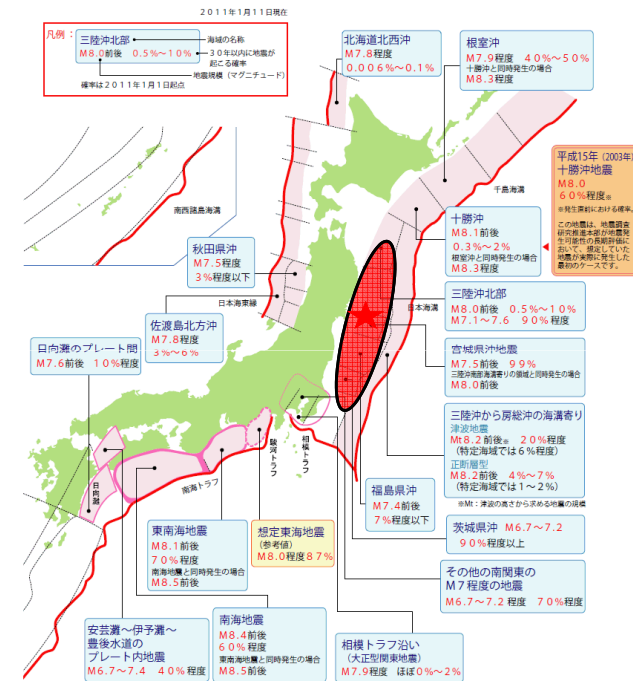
２０１１年１月１１日現在

凡例：
三陸沖北部
M8.0前後　0.5%～10%
海域の名称
３０年以内に地震が起こる確率
地震規模（マグニチュード）
確率は２０１１年１月１日起点

北海道北西沖
M7.8程度
0.006%～0.1%

根室沖
M7.9程度　40%～50%
十勝沖と同時発生の場合
M8.3程度

平成15年（2003年）十勝沖地震
M8.0
60%程度※
※発生直前における確率。
この地震は、地震調査研究推進本部が地震発生可能性の長期評価において、想定していた地震が実際に発生した最初のケースです。

千島海溝

南西諸島海溝

十勝沖
M8.1前後
0.3%～2%
根室沖と同時発生の場合
M8.3程度

秋田県沖
M7.5程度
3%程度以下

日本海東縁

日本海溝

三陸沖北部
M8.0前後　0.5%～10%
M7.1～7.6　90%程度

佐渡島北方沖
M7.8程度
3%～6%

宮城県沖地震
M7.5前後　99%
三陸沖南部海溝寄りの領域と同時発生の場合
M8.0前後

日向灘のプレート間
M7.6前後　10%程度

三陸沖から房総沖の海溝寄り
津波地震
Mt8.2前後※　20%程度
（特定海域では6%程度）
正断層型
M8.2前後　4%～7%
（特定海域では1～2%）
※Mt：津波の高さから求める地震の規模

駿河トラフ
相模トラフ
日向灘
南海トラフ

福島県沖
M7.4前後
7%程度以下

茨城県沖　M6.7～7.2
90%程度以上

東南海地震
M8.1前後
70%程度
南海地震と同時発生の場合
M8.5前後

想定東海地震
（参考値）
M8.0程度87%

その他の南関東の
M7程度の地震
M6.7～7.2程度　70%程度

安芸灘～伊予灘～豊後水道の
プレート内地震
M6.7～7.4　40%程度

南海地震
M8.4前後
60%程度
東南海地震と同時発生の場合
M8.5前後

相模トラフ沿い
（大正型関東地震）
M7.9程度　ほぼ0%～2%